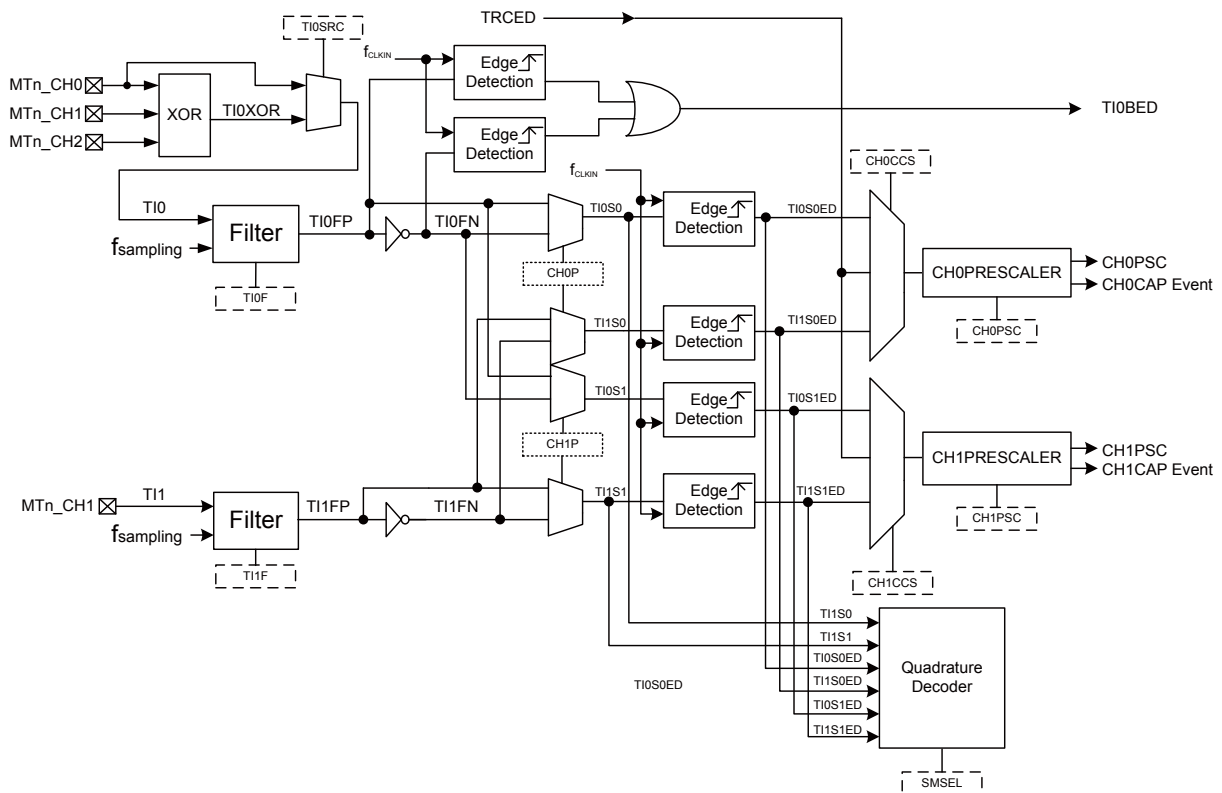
TI0SRC
TRCED
$f_{CLKIN}$
Edge Detection
MTn_CH0
MTn_CH1
XOR
TI0XOR
TI0BED
MTn_CH2
Edge Detection
$f_{CLKIN}$
CH0CCS
TI0
Filter
TI0FP
TI0FN
TI0S0
Edge Detection
TI0S0ED
fsampling
CH0PRESCALER
CH0PSC
CH0CAP Event
TI0F
CH0P
CH0PSC
TI1S0
Edge Detection
TI1S0ED
TI0S1
Edge Detection
TI0S1ED
CH1P
CH1PRESCALER
CH1PSC
CH1CAP Event
MTn_CH1
TI1
Filter
TI1FP
TI1FN
TI1S1
Edge Detection
TI1S1ED
fsampling
CH1PSC
TI1F
CH1CCS
TI1S0
TI1S1
TI0S0ED
Quadrature Decoder
TI0S0ED
TI1S0ED
TI0S1ED
TI1S1ED
SMSEL